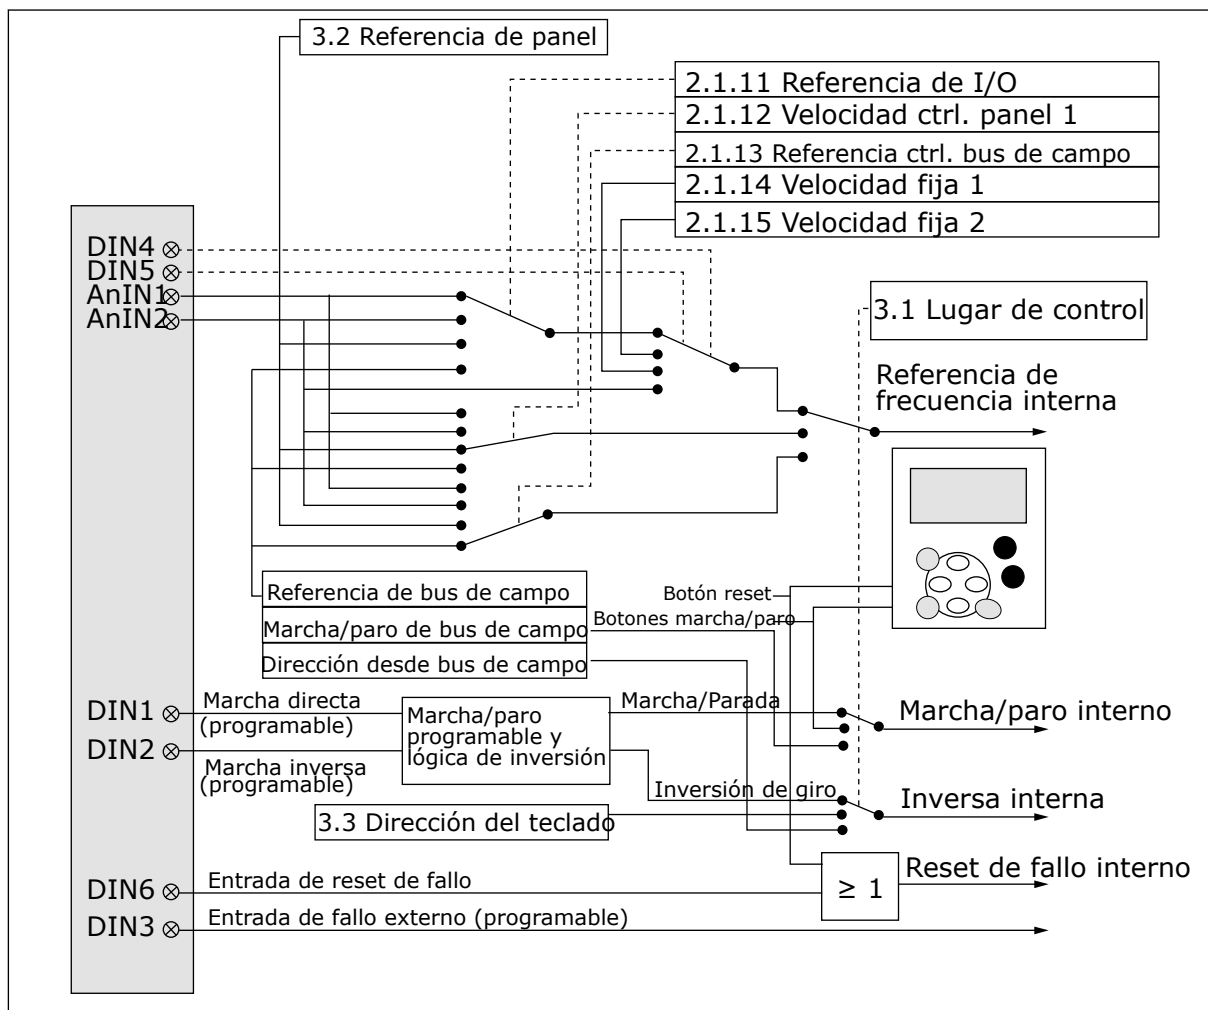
3.2 Referencia de panel

2.1.11 Referencia de I/O
2.1.12 Velocidad ctrl. panel 1
2.1.13 Referencia ctrl. bus de campo
2.1.14 Velocidad fija 1
2.1.15 Velocidad fija 2

DIN4
DIN5
AnIN1
AnIN2

3.1 Lugar de control

Referencia de frecuencia interna

Referencia de bus de campo
Marcha/paro de bus de campo
Dirección desde bus de campo

Botón reset
Botones marcha/paro

DIN1
Marcha directa (programable)
DIN2
Marcha inversa (programable)

Marcha/paro programable y lógica de inversión

Marcha/Parada
Marcha/paro interno

Inversión de giro
Inversa interna

3.3 Dirección del teclado

$\geq 1$
Reset de fallo interno

DIN6
Entrada de reset de fallo
DIN3
Entrada de fallo externo (programable)